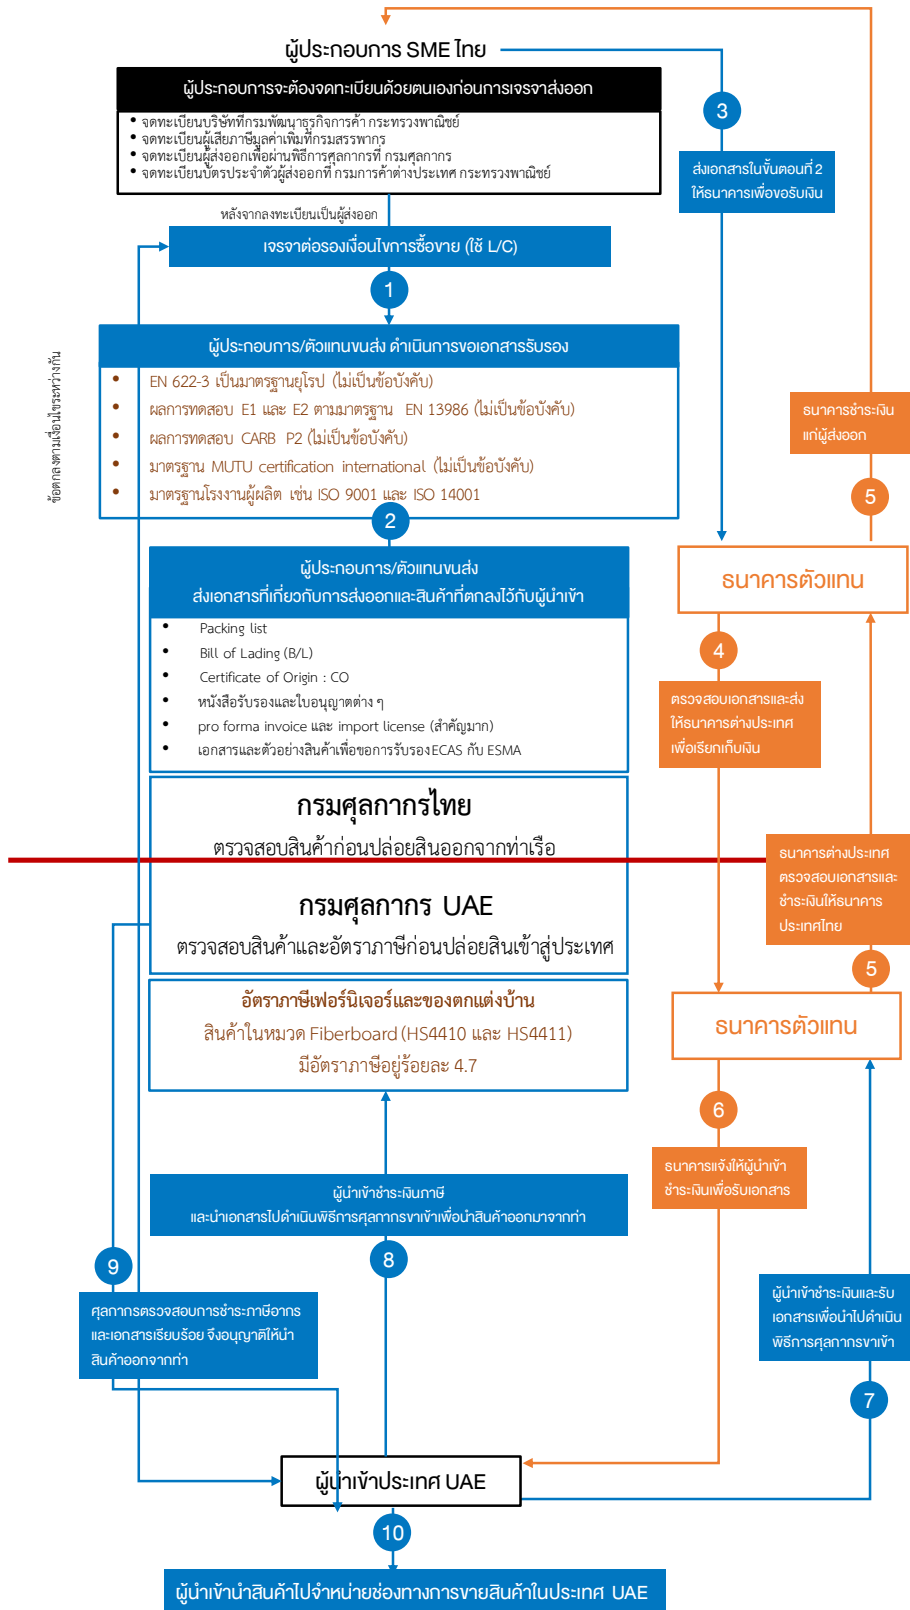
ผู้ประกอบการ SME ไทย

ผู้ประกอบการจะต้องจดทะเบียนด้วยตนเองก่อนการเจรจาส่งออก

- จดทะเบียนบริษัทที่กรมพัฒนาธุรกิจการค้า กระทรวงพาณิชย์
- จดทะเบียนผู้เสียภาษีมูลค่าเพิ่มที่กรมสรรพากร
- จดทะเบียนผู้ส่งออกเพื่อผ่านพิธีการศุลกากรที่ กรมศุลกากร
- จดทะเบียนบัตรประจำตัวผู้ส่งออกที่ กรมการค้าต่างประเทศ กระทรวงพาณิชย์

หลังจากลงทะเบียนเป็นผู้ส่งออก

เจรจาต่อรองเงื่อนไขการซื้อขาย (ใช้ L/C)

1

ข้อตกลงตามเงื่อนไขระหว่างกัน

ผู้ประกอบการ/ตัวแทนขนส่ง ดำเนินการขอเอกสารรับรอง

- EN 622-3 เป็นมาตรฐานยุโรป (ไม่เป็นข้อบังคับ)
- ผลการทดสอบ E1 และ E2 ตามมาตรฐาน EN 13986 (ไม่เป็นข้อบังคับ)
- ผลการทดสอบ CARB P2 (ไม่เป็นข้อบังคับ)
- มาตรฐาน MUTU certification international (ไม่เป็นข้อบังคับ)
- มาตรฐานโรงงานผู้ผลิต เช่น ISO 9001 และ ISO 14001

2

ผู้ประกอบการ/ตัวแทนขนส่ง
ส่งเอกสารที่เกี่ยวกับการส่งออกและสินค้าที่ตกลงไว้กับผู้นำเข้า

- Packing list
- Bill of Lading (B/L)
- Certificate of Origin : CO
- หนังสือรับรองและใบอนุญาตต่าง ๆ
- pro forma invoice และ import license (สำคัญมาก)
- เอกสารและตัวอย่างสินค้าเพื่อขอการรับรองECAS กับ ESMA

กรมศุลกากรไทย
ตรวจสอบสินค้าก่อนปล่อยสินออกจากท่าเรือ

กรมศุลกากร UAE
ตรวจสอบสินค้าและอัตราภาษีก่อนปล่อยสินเข้าสู่ประเทศ

อัตราภาษีเฟอร์นิเจอร์และของตกแต่งบ้าน
สินค้าในหมวด Fiberboard (HS4410 และ HS4411)
มีอัตราภาษีอยู่ร้อยละ 4.7

ผู้นำเข้าชำระเงินภาษี
และนำเอกสารไปดำเนินพิธีการศุลกากรขาเข้าเพื่อนำสินค้าออกมาจากท่า

8

9

ศุลกากรตรวจสอบการชำระภาษีอากร และเอกสารเรียบร้อย จึงอนุญาติให้นำสินค้าออกจากท่า

ผู้นำเข้าประเทศ UAE

10

ผู้นำเข้านำสินค้าไปจำหน่ายช่องทางการขายสินค้าในประเทศ UAE

3

ส่งเอกสารในขั้นตอนที่ 2 ให้ธนาคารเพื่อขอรับเงิน

ธนาคารชำระเงินแก่ผู้ส่งออก

5

ธนาคารตัวแทน

4

ตรวจสอบเอกสารและส่งให้ธนาคารต่างประเทศเพื่อเรียกเก็บเงิน

ธนาคารต่างประเทศตรวจสอบเอกสารและชำระเงินให้ธนาคารประเทศไทย

5

ธนาคารตัวแทน

6

ธนาคารแจ้งให้ผู้นำเข้าชำระเงินเพื่อรับเอกสาร

ผู้นำเข้าชำระเงินและรับเอกสารเพื่อนำไปดำเนินพิธีการศุลกากรขาเข้า

7